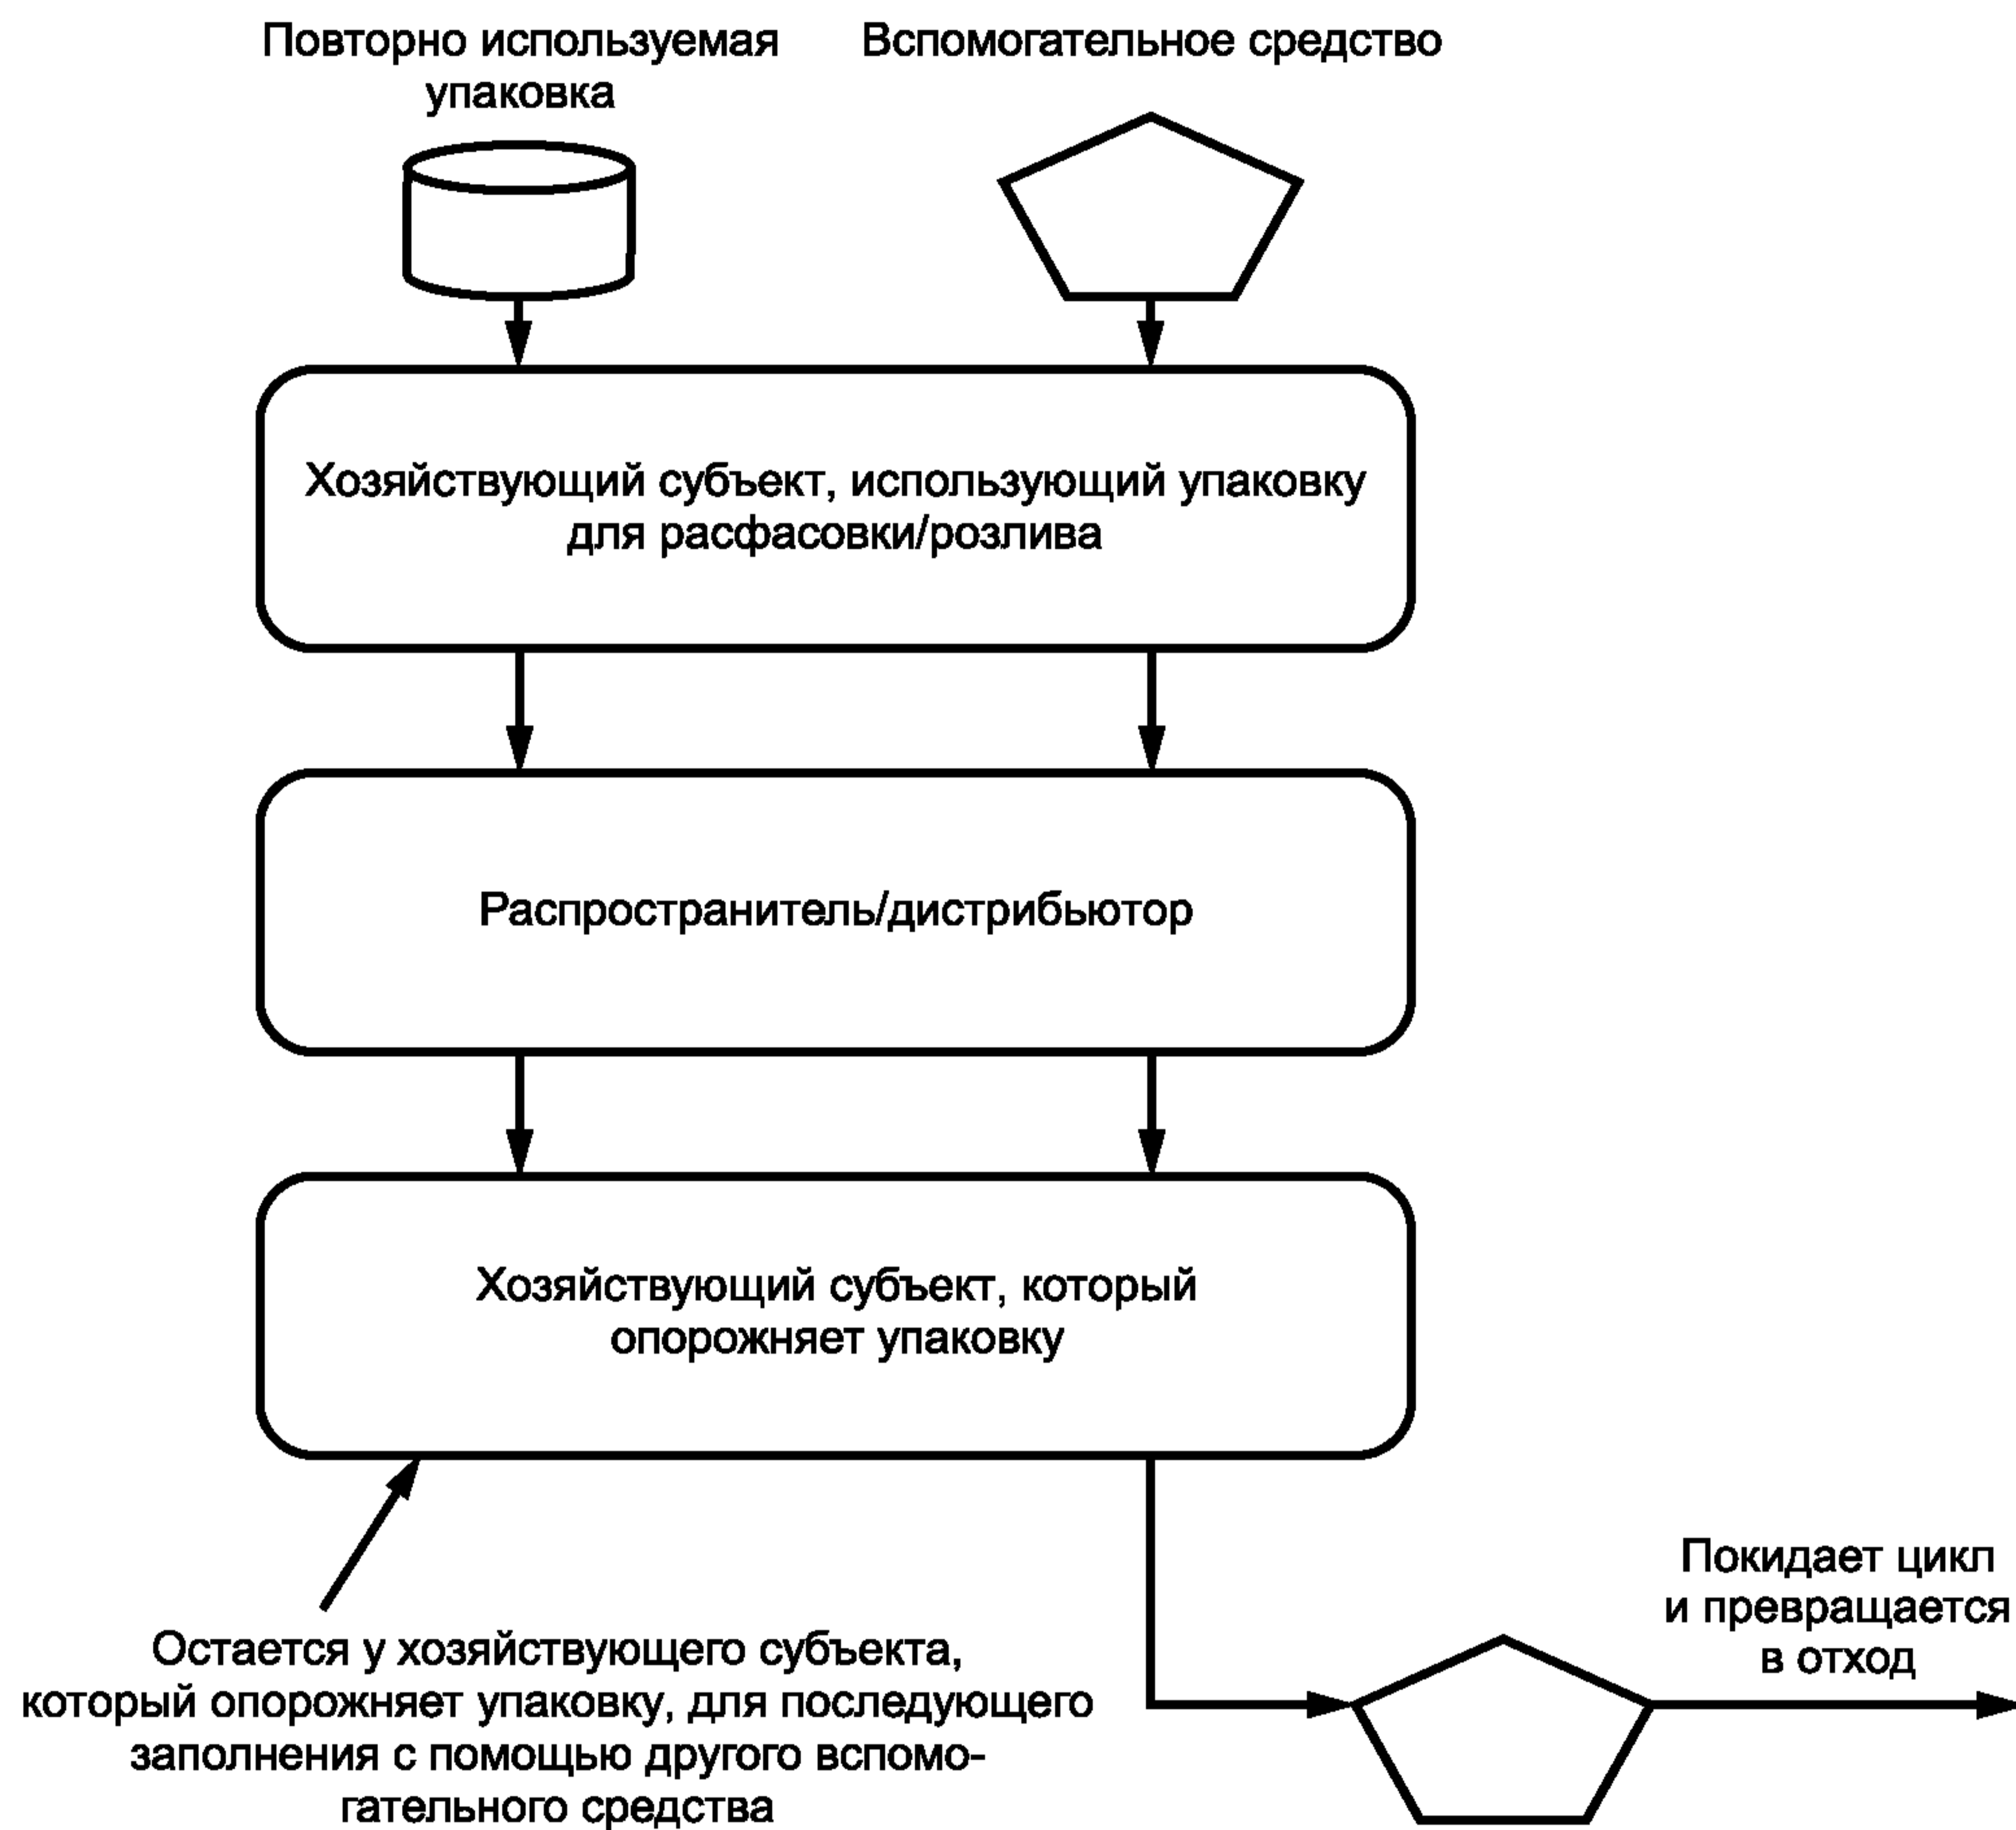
Повторно используемая упаковка

Вспомогательное средство

Хозяйствующий субъект, использующий упаковку для расфасовки/розлива

Распространитель/дистрибьютор

Хозяйствующий субъект, который опорожняет упаковку

Покидает цикл и превращается в отход

Остается у хозяйствующего субъекта, который опорожняет упаковку, для последующего заполнения с помощью другого вспомогательного средства